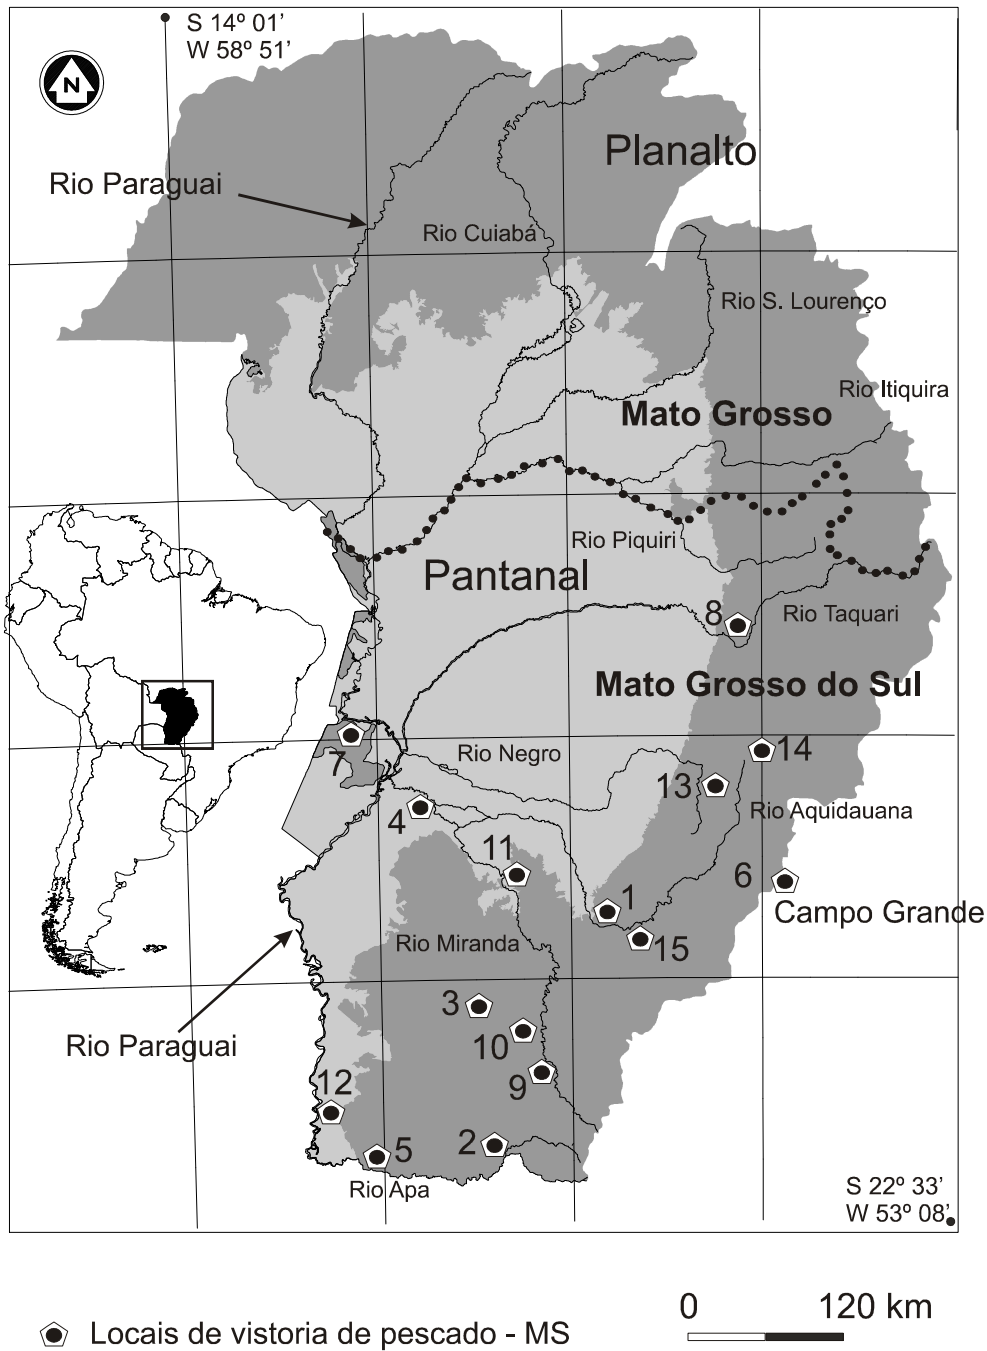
S 14º 01'
W 58º 51'

N

Planalto

Rio Paraguai

Rio Cuiabá

Rio S. Lourenço

Rio Itiquira

Mato Grosso

Rio Piquiri

Pantanal

8

Rio Taquari

Mato Grosso do Sul

7

Rio Negro

14

13

Rio Aquidauana

4

11

6

Campo Grande

1

15

Rio Miranda

Rio Paraguai

3

10

9

12

2

5

Rio Apa

S 22º 33'
W 53º 08'

Locais de vistoria de pescado - MS

0 120 km